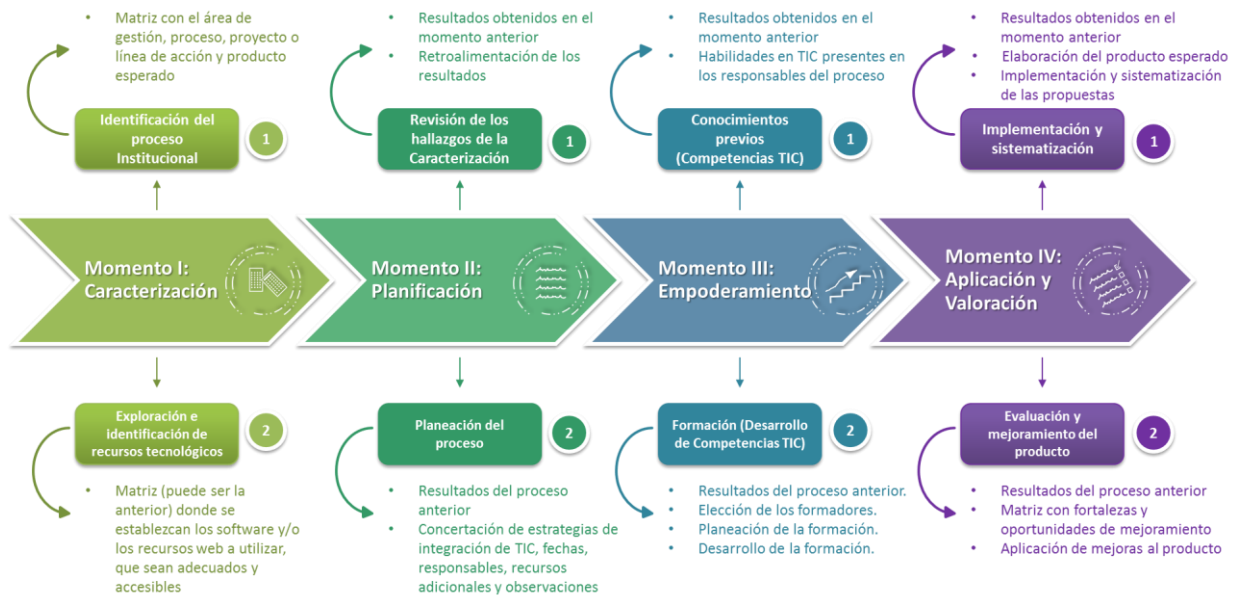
- Matriz con el área de gestión, proceso, proyecto o línea de acción y producto esperado

Identificación del proceso Institucional

1

Momento I: Caracterización

Exploración e identificación de recursos tecnológicos

2

- Matriz (puede ser la anterior) donde se establezcan los software y/o los recursos web a utilizar, que sean adecuados y accesibles

- Resultados obtenidos en el momento anterior
- Retroalimentación de los resultados

Revisión de los hallazgos de la Caracterización

1

Momento II: Planificación

Planeación del proceso

2

- Resultados del proceso anterior
- Concertación de estrategias de integración de TIC, fechas, responsables, recursos adicionales y observaciones

- Resultados obtenidos en el momento anterior
- Habilidades en TIC presentes en los responsables del proceso

Conocimientos previos (Competencias TIC)

1

Momento III: Empoderamiento

Formación (Desarrollo de Competencias TIC)

2

- Resultados del proceso anterior.
- Elección de los formadores.
- Planeación de la formación.
- Desarrollo de la formación.

- Resultados obtenidos en el momento anterior
- Elaboración del producto esperado
- Implementación y sistematización de las propuestas

Implementación y sistematización

1

Momento IV: Aplicación y Valoración

Evaluación y mejoramiento del producto

2

- Resultados del proceso anterior
- Matriz con fortalezas y oportunidades de mejoramiento
- Aplicación de mejoras al producto